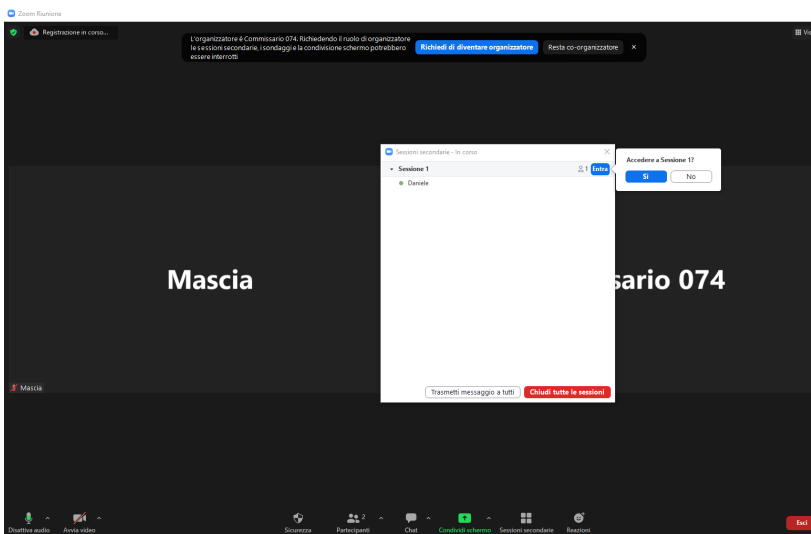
Zoom Riunione

Registrazione in corso...

L'organizzatore è Commissario 074. Richiedendo il ruolo di organizzatore le sessioni secondarie, i sondaggi e la condivisione schermo potrebbero essere interrotti

Richiedi di diventare organizzatore

Resta co-organizzatore

Vi

Mascia

sario 074

Sessioni secondarie - In corso

Sessione 1

1

Entra

Daniele

Accedere a Sessione 1?

Sì

No

Trasmetti messaggio a tutti

Chiudi tutte le sessioni

Mascia

Disattiva audio

Avvia video

Sicurezza

Partecipanti 2

Chat

Condividi schermo

Sessioni secondarie

Reazioni

Esci